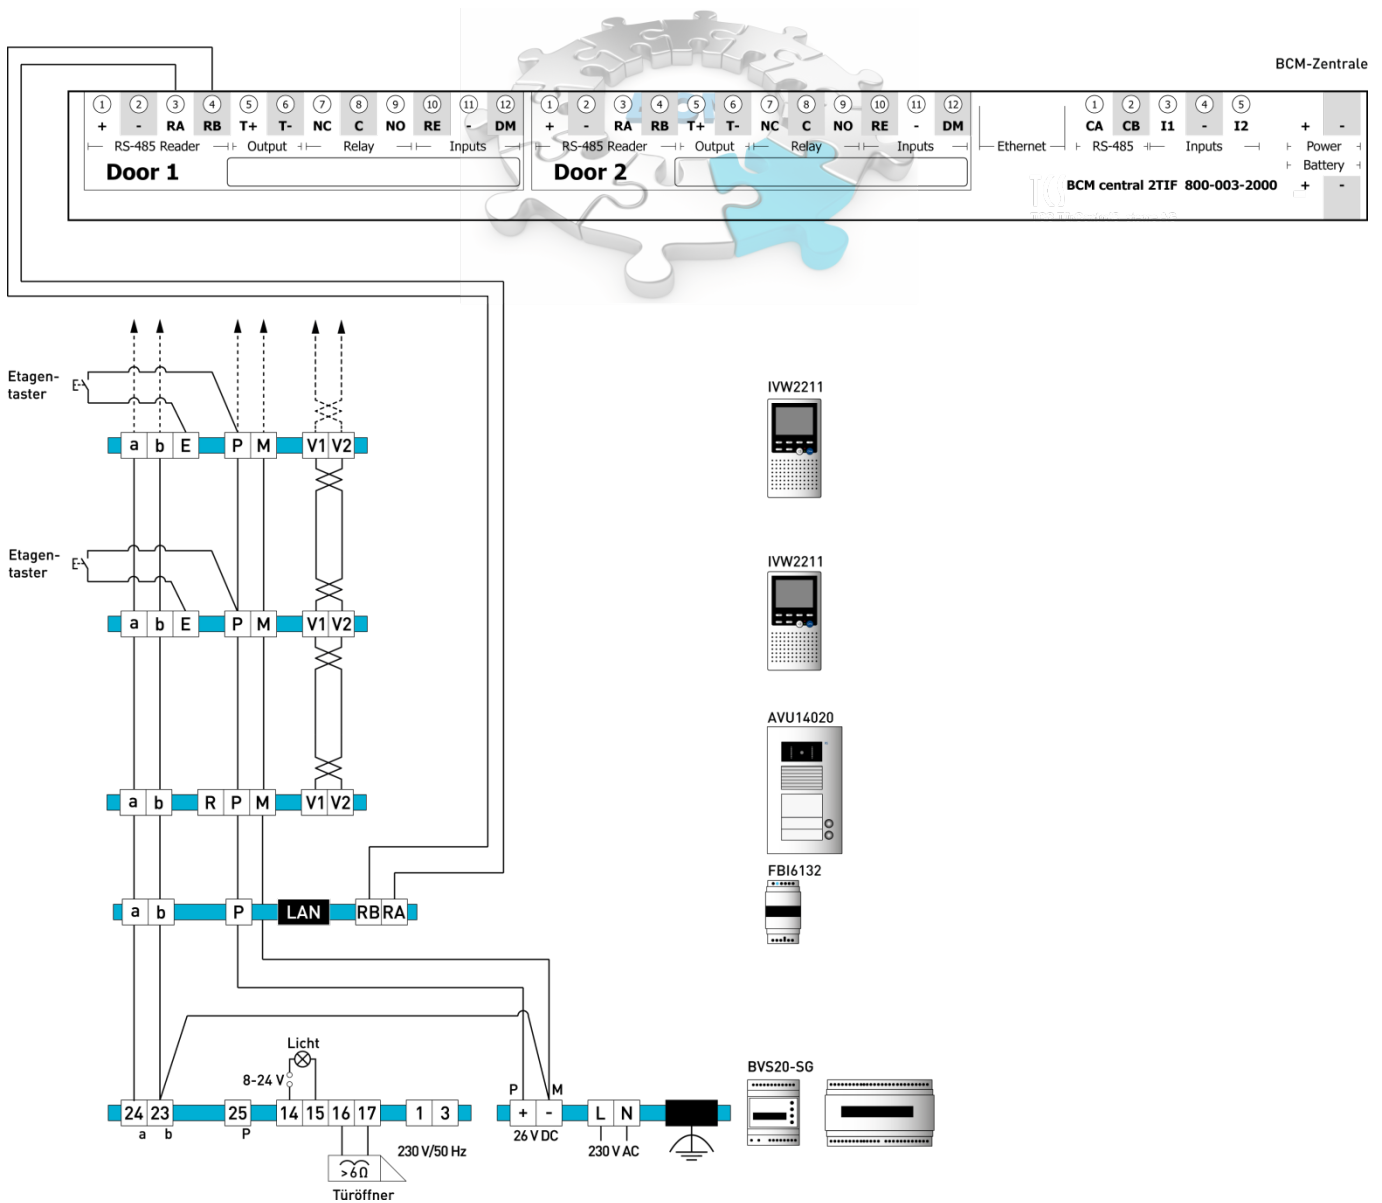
BCM-Zentrale

1 + 2 - 3 RA 4 RB 5 T+ 6 T- 7 NC 8 C 9 NO 10 RE 11 - 12 DM
RS-485 Reader Output Relay Inputs
Door 1

1 + 2 - 3 RA 4 RB 5 T+ 6 T- 7 NC 8 C 9 NO 10 RE 11 - 12 DM
RS-485 Reader Output Relay Inputs
Door 2

Ethernet

1 CA 2 CB 3 I1 4 - 5 I2
RS-485 Inputs

+ -
Power
Battery
+ -

BCM central 2TIF 800-003-2000

Etagen-taster

a b E P M V1 V2

Etagen-taster

a b E P M V1 V2

a b R P M V1 V2

a b P LAN RB RA

IVW2211

IVW2211

AVU14020

FBI6132

Licht
8-24 V

24 23 25 14 15 16 17 1 3
a b P

230 V/50 Hz

>6Ω
Türöffner

P M
+ -
26 V DC

L N
230 V AC

BVS20-SG